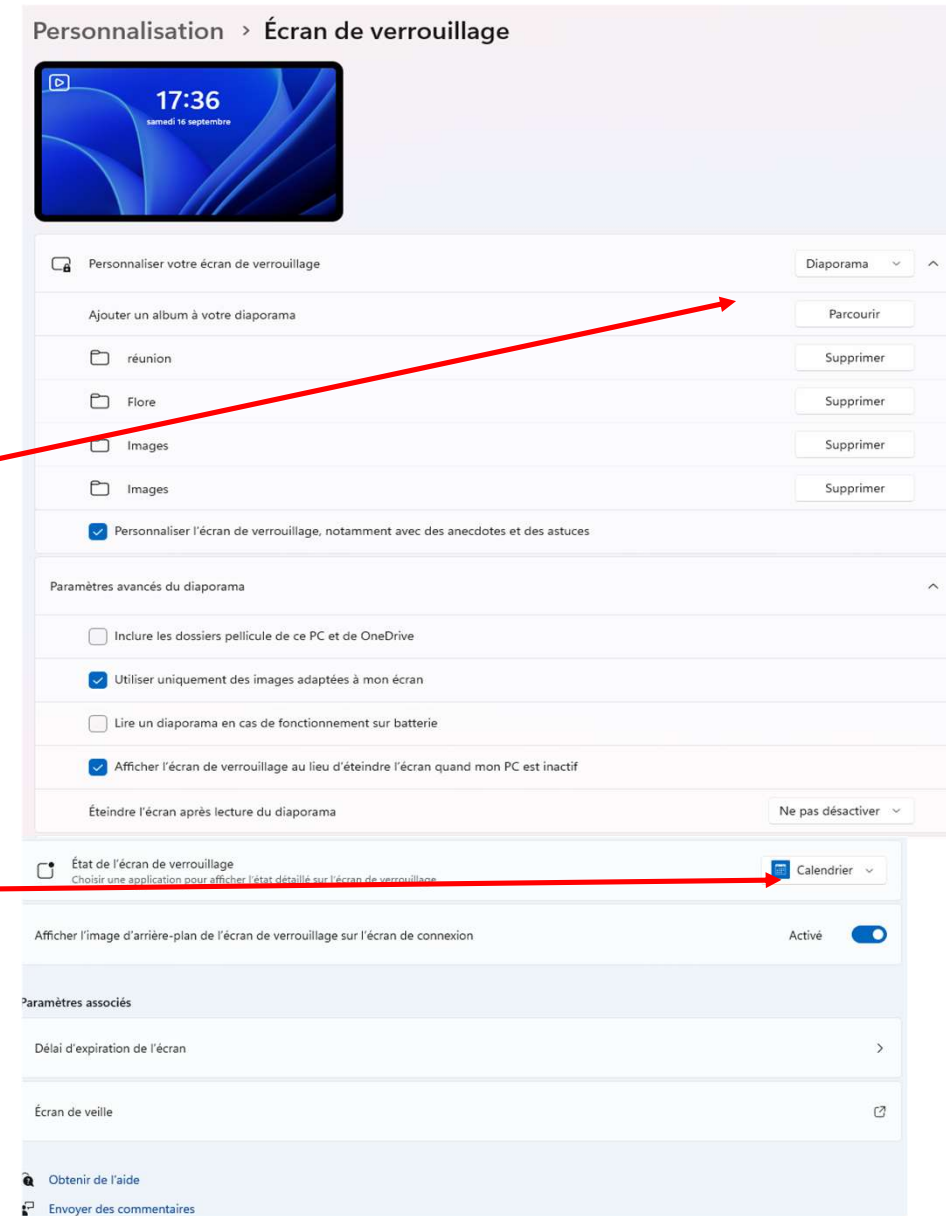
Personnalisation > Écran de verrouillage

17:36
samedi 16 septembre

Personnaliser votre écran de verrouillage
Diaporama

Ajouter un album à votre diaporama
Parcourir

réunion
Supprimer

Flore
Supprimer

Images
Supprimer

Images
Supprimer

Personnaliser l'écran de verrouillage, notamment avec des anecdotes et des astuces

Paramètres avancés du diaporama

Inclure les dossiers pellicule de ce PC et de OneDrive

Utiliser uniquement des images adaptées à mon écran

Lire un diaporama en cas de fonctionnement sur batterie

Afficher l'écran de verrouillage au lieu d'éteindre l'écran quand mon PC est inactif

Éteindre l'écran après lecture du diaporama
Ne pas désactiver

État de l'écran de verrouillage
Choisir une application pour afficher l'état détaillé sur l'écran de verrouillage
Calendrier

Afficher l'image d'arrière-plan de l'écran de verrouillage sur l'écran de connexion
Activé

Paramètres associés

Délai d'expiration de l'écran

Écran de veille

Obtenir de l'aide

Envoyer des commentaires